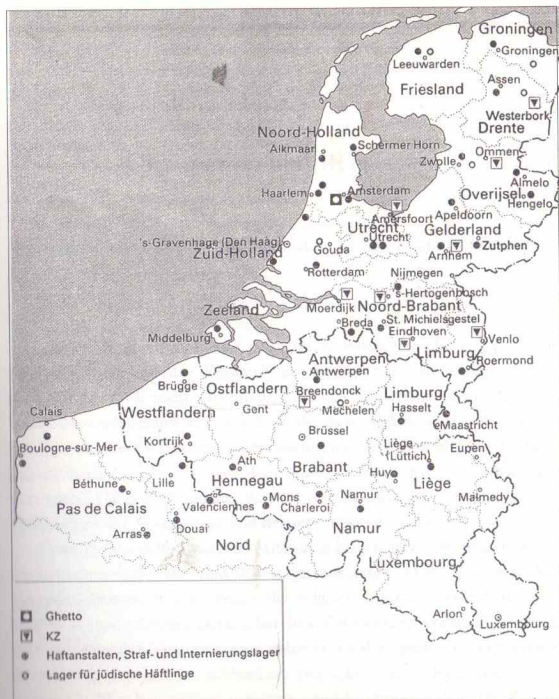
Groningen
Groningen
Leeuwarden
Assen
Friesland
Westerbork
Drente
Noord-Holland
Alkmaar
Schermer Horn
Ommen
Zwolle
Almelo
Haarlem
Amsterdam
Overijsel
Hengelo
Amersfoort
Apeldoorn
Utrecht
Utrecht
Gelderland
's-Gravenhage (Den Haag)
Zuid-Holland
Gouda
Arnhem
Zutphen
Rotterdam
Nijmegen
's-Hertogenbosch
Moerdijk
Noord-Brabant
Zeeland
Breda
St. Michielsgestel
Middelburg
Eindhoven
Venlo
Antwerpen
Limburg
Roermond
Antwerpen
Brügge
Ostflandern
Breendonck
Limburg
Calais
Westflandern
Gent
Mechelen
Hasselt
Maastricht
Boulogne-sur-Mer
Kortrijk
Brüssel
Liège (Lüttich)
Eupen
Ath
Huy
Béthune
Lille
Brabant
Hennegau
Liège
Malmedy
Mons
Namur
Pas de Calais
Valenciennes
Charleroi
Arras
Douai
Namur
Nord
Luxembourg
Arlon
Luxembourg

Ghetto
KZ
Haftanstalten, Straf- und Internierungslager
Lager für jüdische Häftlinge